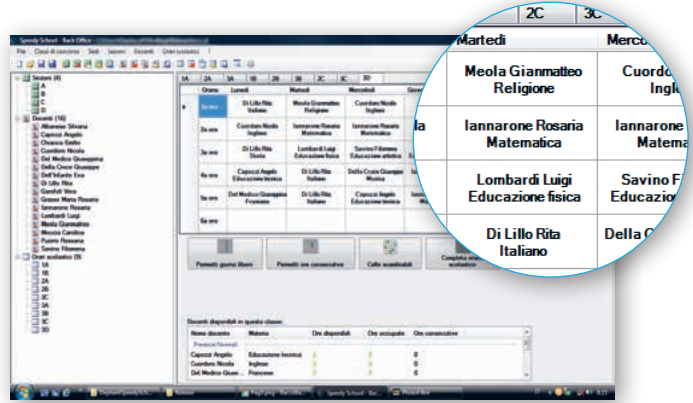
Speedy School - Back Office

File Classi di concorso Sedi Sezioni Docenti Orari scolastici ?

Sezioni (4)
A
B
C
D
Docenti (16)
Albanese Silvana
Capozzi Angelo
Chiacco Emilio
Cuordoro Nicola
Del Medico Giuseppina
Della Croce Giuseppe
Dell'Infante Ena
Di Lillo Rita
Gandolf Vera
Grasso Maria Rosaria
Iannarone Rosaria
Lombardi Luigi
Meola Gianmatteo
Moccia Carolina
Puorro Rosaria
Savino Filomena
Orari scolastici (9)
1A
1B
2A
2B
2C
3A
3B
3C
3D

| 1A | 2A | 3A | 1B | 2B | 3B | 2C | 3C | 3D |

| | Orario | Lunedì | Martedì | Mercoledì | Giovedì |
|---|---|---|---|---|---|
| ▸ | 1a ora | Di Lillo Rita Italiano | Meola Gianmatteo Religione | Cuordoro Nicola Inglese | |
| | 2a ora | Cuordoro Nicola Inglese | Iannarone Rosaria Matematica | Iannarone Rosaria Matematica | |
| | 3a ora | Di Lillo Rita Storia | Lombardi Luigi Educazione fisica | Savino Filomena Educazione artistica | |
| | 4a ora | Capozzi Angelo Educazione tecnica | Di Lillo Rita Italiano | Della Croce Giuseppe Musica | |
| | 5a ora | Del Medico Giuseppina Francese | Di Lillo Rita Italiano | Capozzi Angelo Educazione tecnica | |
| | 6a ora | | | | |

Permetti giorno libero
Permetti ore consecutive
Celle scambiabili
Completa orario scolastico

Docenti disponibili in questa classe:

| Nome docente | Materia | Ore disponibili | Ore occupate | Ore consecutive |
|---|---|---|---|---|
| Presenza/Normali | | | | |
| Capozzi Angelo | Educazione tecnica | 0 | 0 | 0 |
| Cuordoro Nicola | Inglese | 0 | 0 | 0 |
| Del Medico Giuse... | Francese | 0 | 0 | 0 |

Speedy School - Bac...

| | 2C | 3C |
|---|---|---|
| Martedì | | Merco |
| Meola Gianmatteo Religione | | Cuordo Ingle |
| Iannarone Rosaria Matematica | | Iannarone Matema |
| Lombardi Luigi Educazione fisica | | Savino F Educazio |
| Di Lillo Rita Italiano | | Della C |